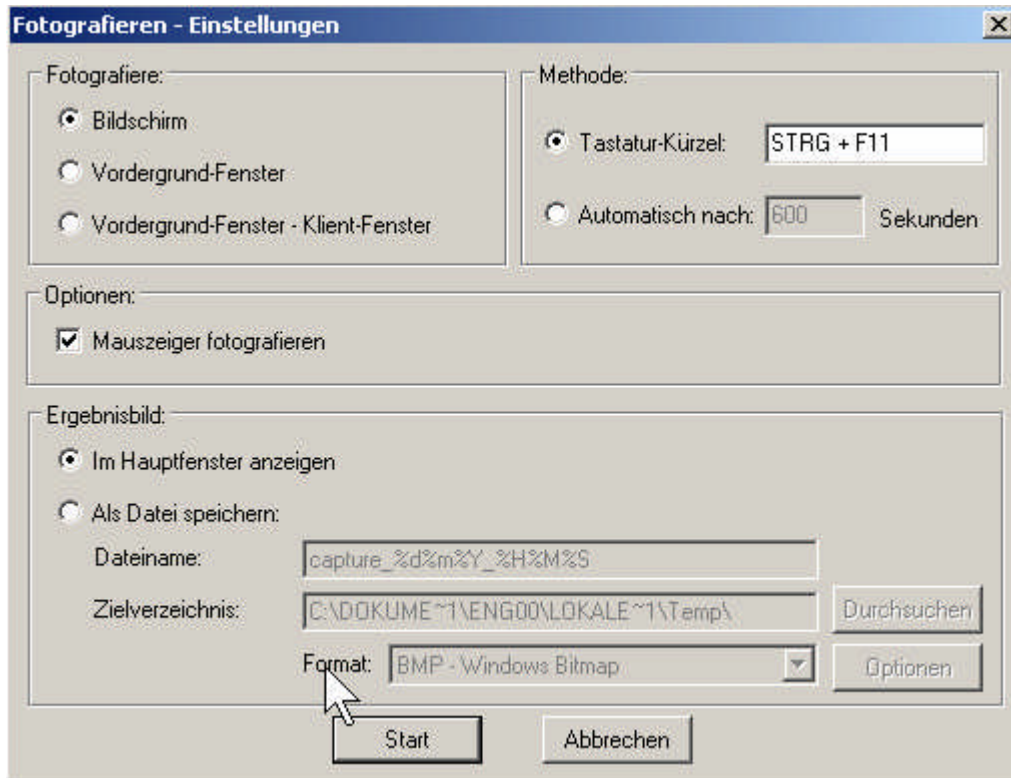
Fotografieren - Einstellungen

Fotografiere:
Bildschirm
Vordergrund-Fenster
Vordergrund-Fenster - Klient-Fenster

Methode:
Tastatur-Kürzel: STRG + F11
Automatisch nach: 600 Sekunden

Optionen:
Mauszeiger fotografieren

Ergebnisbild:
Im Hauptfenster anzeigen
Als Datei speichern:
Dateiname: capture_%d%m%Y_%H%M%S
Zielverzeichnis: C:\DOKUME~1\ENG00\LOKALE~1\Temp\ Durchsuchen
Format: BMP - Windows Bitmap Optionen

Start Abbrechen